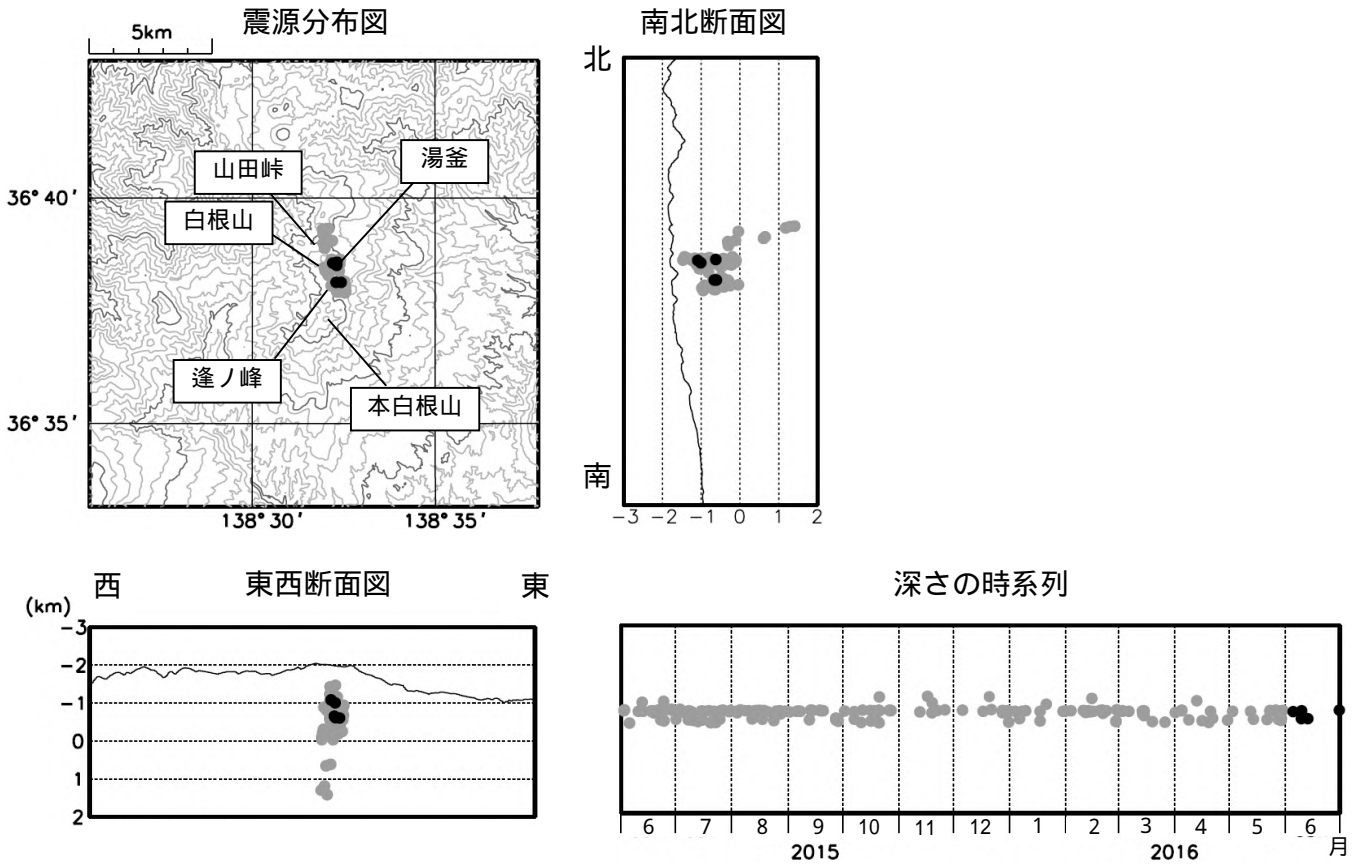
5km

震源分布図

山田峠

湯釜

36° 40′

白根山

逢ノ峰

本白根山

36° 35′

138° 30′

138° 35′

南北断面図

北

南

−3 −2 −1 0 1 2

西

東西断面図

東

(km)

−3

−2

−1

0

1

2

深さの時系列

6 7 8 9 10 11 12 1 2 3 4 5 6

2015

2016

月